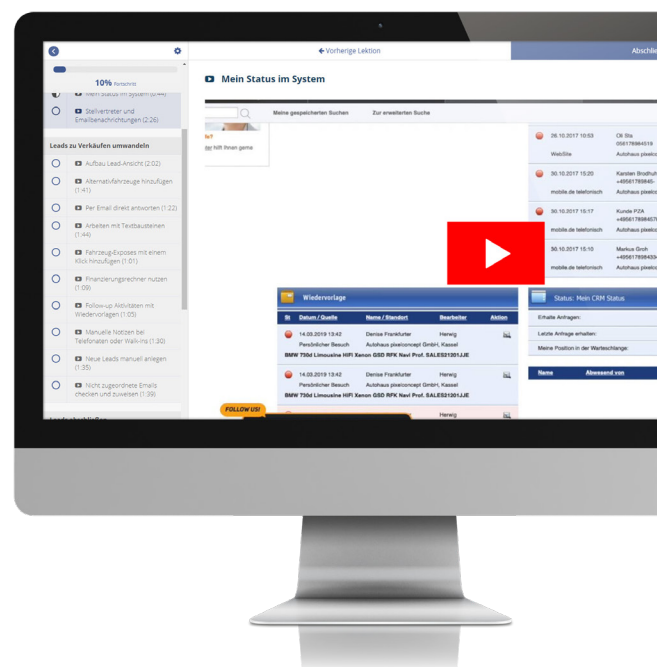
10% Fortschritt

Mein Status im System (0:44)

Stellvertreter und Emailbenachrichtigungen (2:26)

Leads zu Verkäufen umwandeln

Aufbau Lead-Ansicht (2:02)

Alternativfahrzeuge hinzufügen (1:41)

Per Email direkt antworten (1:22)

Arbeiten mit Textbausteinen (1:44)

Fahrzeug-Exposes mit einem Klick hinzufügen (1:01)

Finanzierungsrechner nutzen (1:09)

Follow-up Aktivitäten mit Wiedervorlagen (1:05)

Manuelle Notizen bei Telefonaten oder Walk-ins (1:30)

Neue Leads manuell anlegen (1:35)

Nicht zugeordnete Emails checken und zuweisen (1:39)

FOLLOW US!

← Vorherige Lektion

Abschl

Mein Status im System

Meine gespeicherten Suchen Zur erweiterten Suche

hilft Ihnen gerne

26.10.2017 10:53 Oli Stx 05617884519
WebSite Autohaus pixelco

30.10.2017 15:20 Karsten Brodhu +49561789845-
mobile.de telefonisch Autohaus pixelco

30.10.2017 15:17 Kunde PZA +4956178984S7
mobile.de telefonisch Autohaus pixelco

30.10.2017 15:10 Markus Groh +4956178984334
mobile.de telefonisch Autohaus pixelco

Wiedervorlage

| St | Datum / Quelle | Name / Standort | Bearbeiter | Aktion |
|---|---|---|---|---|
| | 14.03.2019 13:42 Persönlicher Besuch | Denise Frankfurter Autohaus pixelconcept GmbH, Kassel | Herwig | |
| | BMW 730d Limousine HiFi Xenon GSD RFK Navi Prof. SALES21201JJE | | | |
| | 14.03.2019 13:42 Persönlicher Besuch | Denise Frankfurter Autohaus pixelconcept GmbH, Kassel | Herwig | |
| | BMW 730d Limousine HiFi Xenon GSD RFK Navi Prof. SALES21201JJE | | | |
| | | | Herwig | |

Status: Mein CRM Status

Erhalte Anfragen:

Letzte Anfrage erhalten:

Meine Position in der Warteschlange:

Name Abwesend von